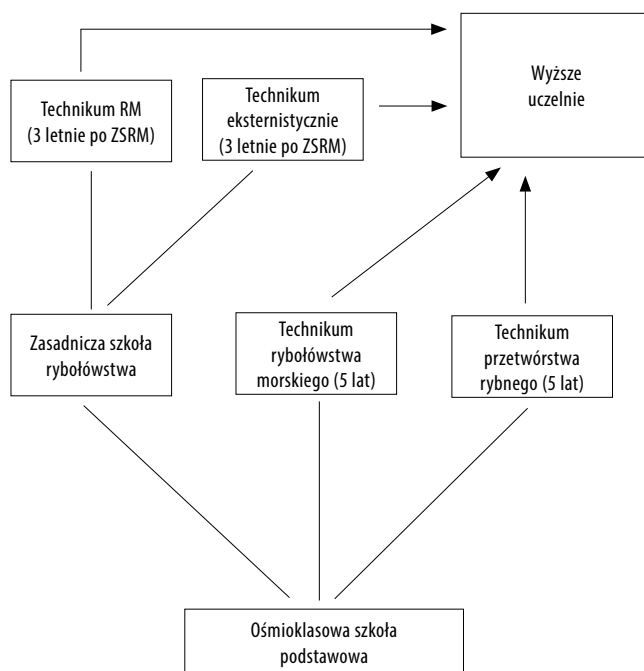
Technikum RM (3 letnie po ZSRM)

Technikum eksternistyczne (3 letnie po ZSRM)

Wyższe uczelnie

Zasadnicza szkoła rybołówstwa

Technikum rybołówstwa morskiego (5 lat)

Technikum przetwórstwa rybnego (5 lat)

Ośmioklasowa szkoła podstawowa